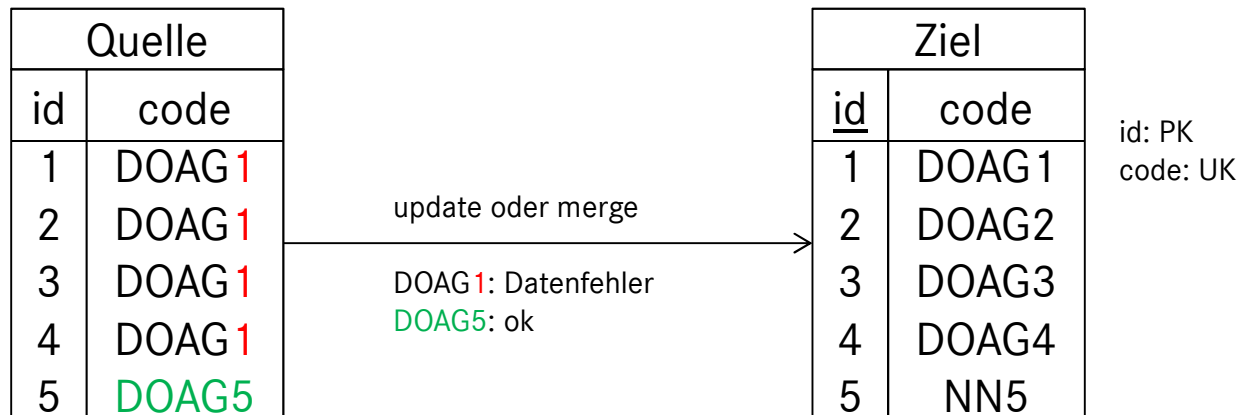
| Quelle | |
|---|---|
| id | code |
| 1 | DOAG1 |
| 2 | DOAG1 |
| 3 | DOAG1 |
| 4 | DOAG1 |
| 5 | DOAG5 |

update oder merge

DOAG1: Datenfehler
DOAG5: ok

| Ziel | |
|---|---|
| id | code |
| 1 | DOAG1 |
| 2 | DOAG2 |
| 3 | DOAG3 |
| 4 | DOAG4 |
| 5 | NN5 |

id: PK
code: UK